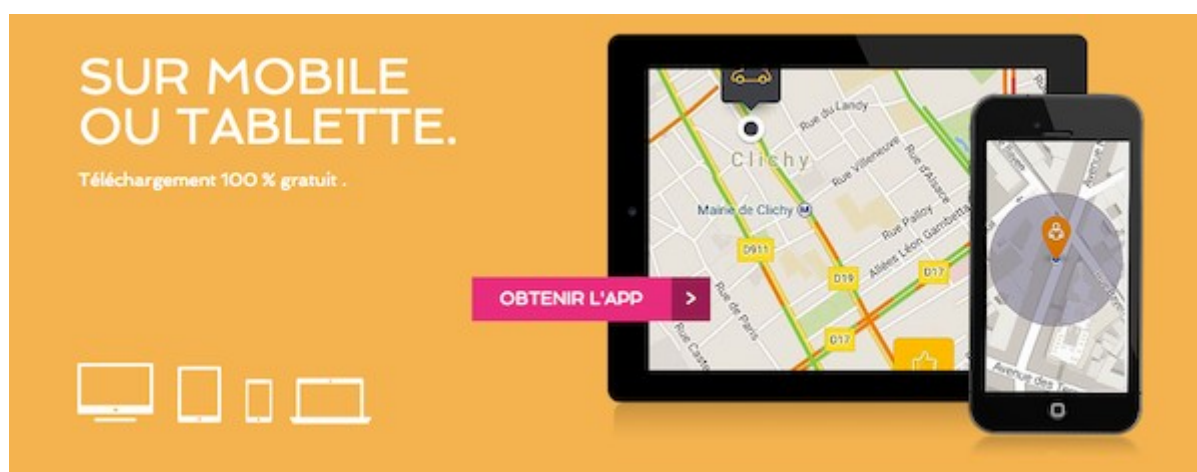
SUR MOBILE
OU TABLETTE.

Téléchargement 100 % gratuit .

OBTENIR L'APP >

Rue du Landy
Clichy
Rue Villeneuve
Rue d'Alsace
Mairie de Clichy
Rue Palloy
Allées Léon Gambetta
D911
D19
D17
D17
Rue de Paris
Rue Castérès

Avenue des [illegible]
Avenue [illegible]